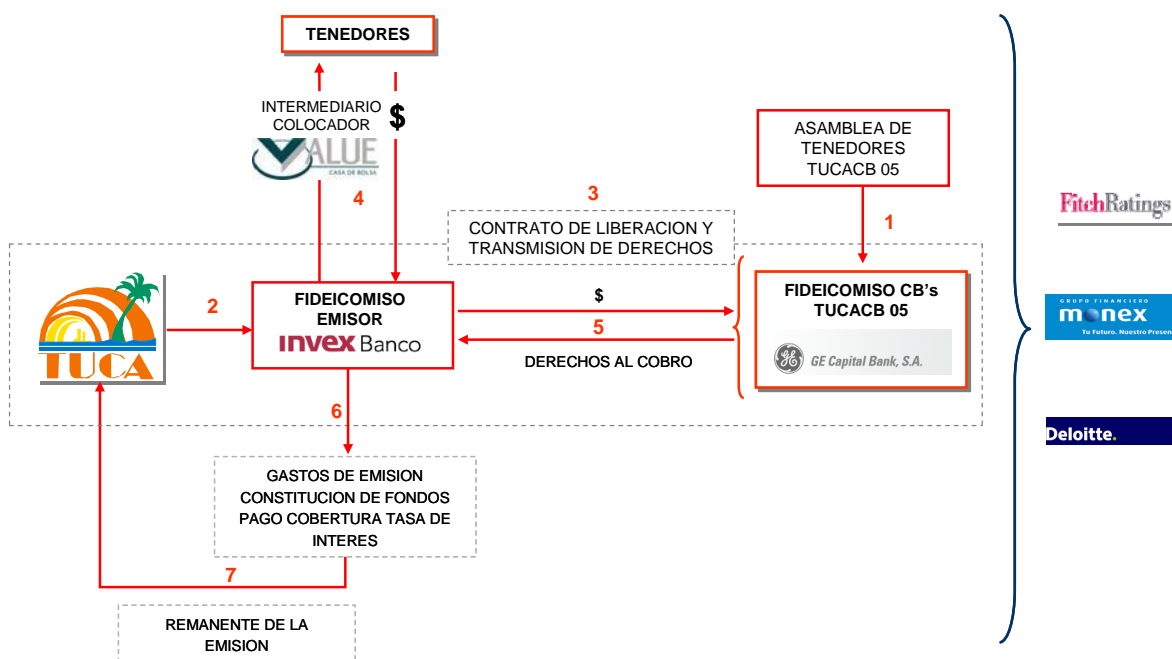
TENEDORES

INTERMEDIARIO COLOCADOR

$

VALUE
CASA DE BOLSA

4

ASAMBLEA DE TENEDORES TUCACB 05

3

CONTRATO DE LIBERACION Y TRANSMISION DE DERECHOS

1

FitchRatings

TUCA

2

FIDEICOMISO EMISOR
invex Banco

$

5

DERECHOS AL COBRO

FIDEICOMISO CB's TUCACB 05

GE Capital Bank, S.A.

GRUPO FINANCIERO
monex
Tu Futuro. Nuestro Presen

6

Deloitte.

GASTOS DE EMISION CONSTITUCION DE FONDOS PAGO COBERTURA TASA DE INTERES

7

REMANENTE DE LA EMISION